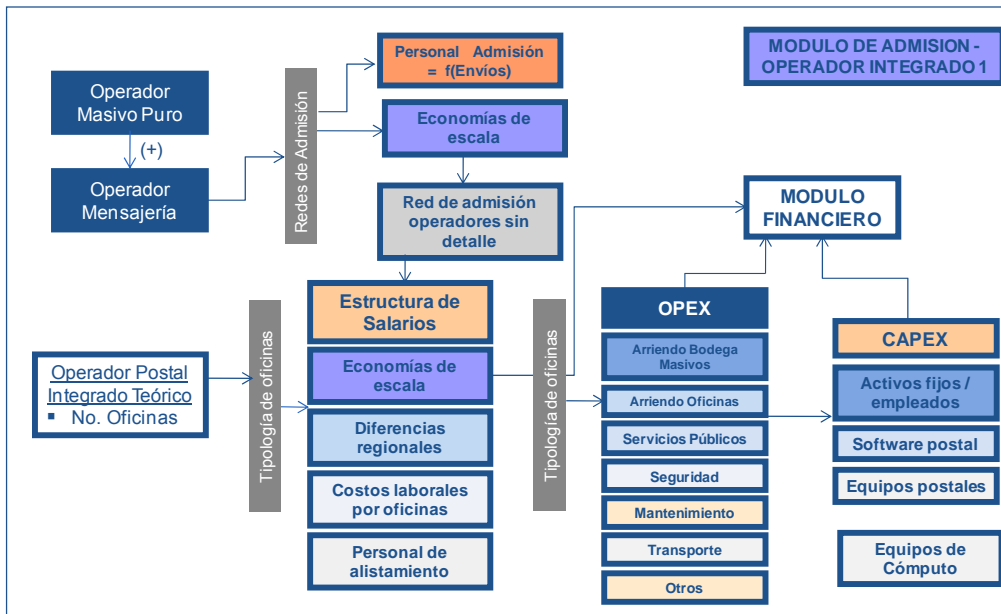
MODULO DE ADMISION - OPERADOR INTEGRADO 1

Operador Masivo Puro

(+)

Operador Mensajería

Redes de Admisión

Personal Admisión = f(Envíos)

Economías de escala

Red de admisión operadores sin detalle

MODULO FINANCIERO

Estructura de Salarios

Economías de escala

Diferencias regionales

Costos laborales por oficinas

Personal de alistamiento

Operador Postal Integrado Teórico
▪ No. Oficinas

Tipología de oficinas

Tipología de oficinas

OPEX

Arriendo Bodega Masivos

Arriendo Oficinas

Servicios Públicos

Seguridad

Mantenimiento

Transporte

Otros

CAPEX

Activos fijos / empleados

Software postal

Equipos postales

Equipos de Cómputo